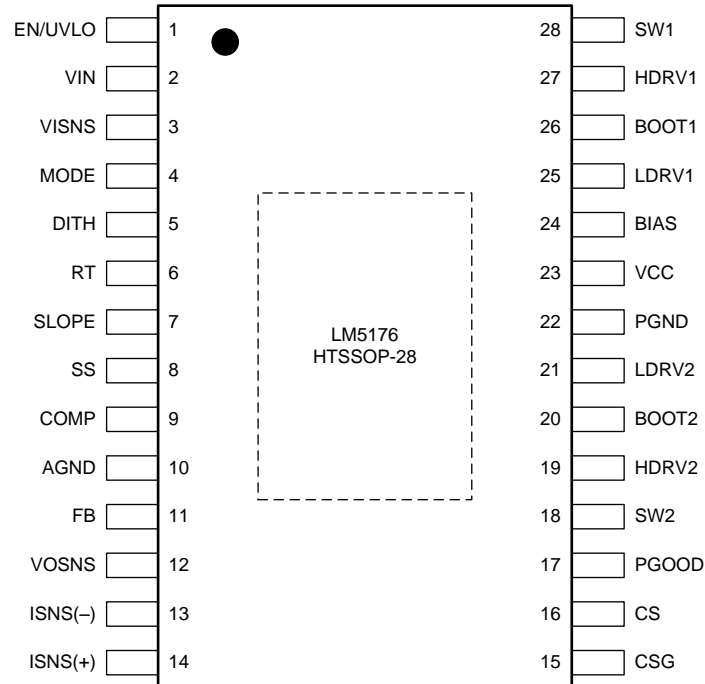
EN/UVLO 1
VIN 2
VISNS 3
MODE 4
DITH 5
RT 6
SLOPE 7
SS 8
COMP 9
AGND 10
FB 11
VOSNS 12
ISNS(–) 13
ISNS(+) 14

28 SW1
27 HDRV1
26 BOOT1
25 LDRV1
24 BIAS
23 VCC
22 PGND
21 LDRV2
20 BOOT2
19 HDRV2
18 SW2
17 PGOOD
16 CS
15 CSG

LM5176
HTSSOP-28